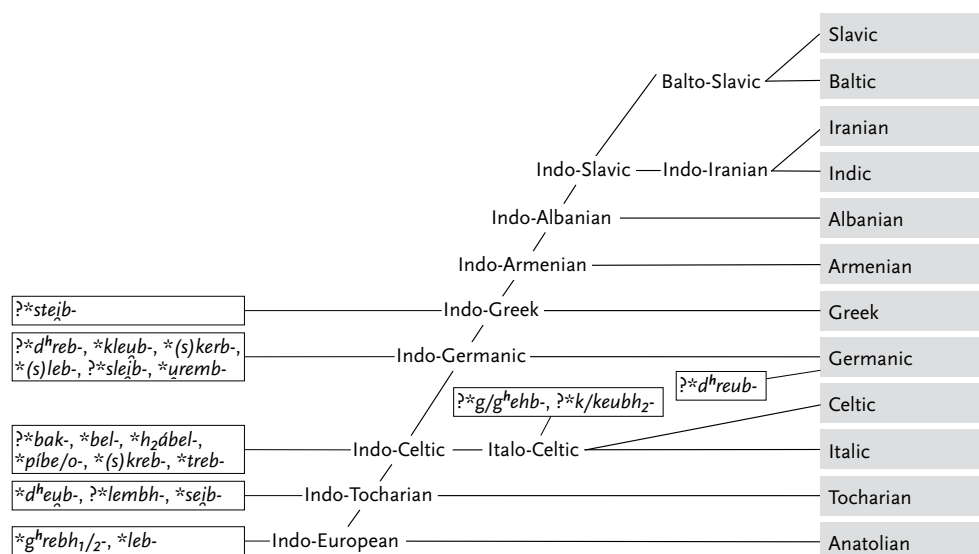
Slavic
Balto-Slavic
Baltic
Iranian
Indo-Slavic
Indo-Iranian
Indic
Indo-Albanian
Albanian
Indo-Armenian
Armenian
?*steịb-
Indo-Greek
Greek
?*$d^h$reb-, *kleụb-, *(s)kerb-, *(s)leb-, ?*sleịb-, *ụremb-
Indo-Germanic
Germanic
?*$d^h$reub-
?*g/$g^h$ehb-, ?*k/keub$h_2$-
Celtic
?*bak-, *bel-, *$h_2$ábel-, *píbe/o-, *(s)kreb-, *treb-
Indo-Celtic
Italo-Celtic
Italic
*$d^h$eụb-, ?*lembh-, *seịb-
Indo-Tocharian
Tocharian
*$g^h$reb$h_{1/2}$-, *leb-
Indo-European
Anatolian